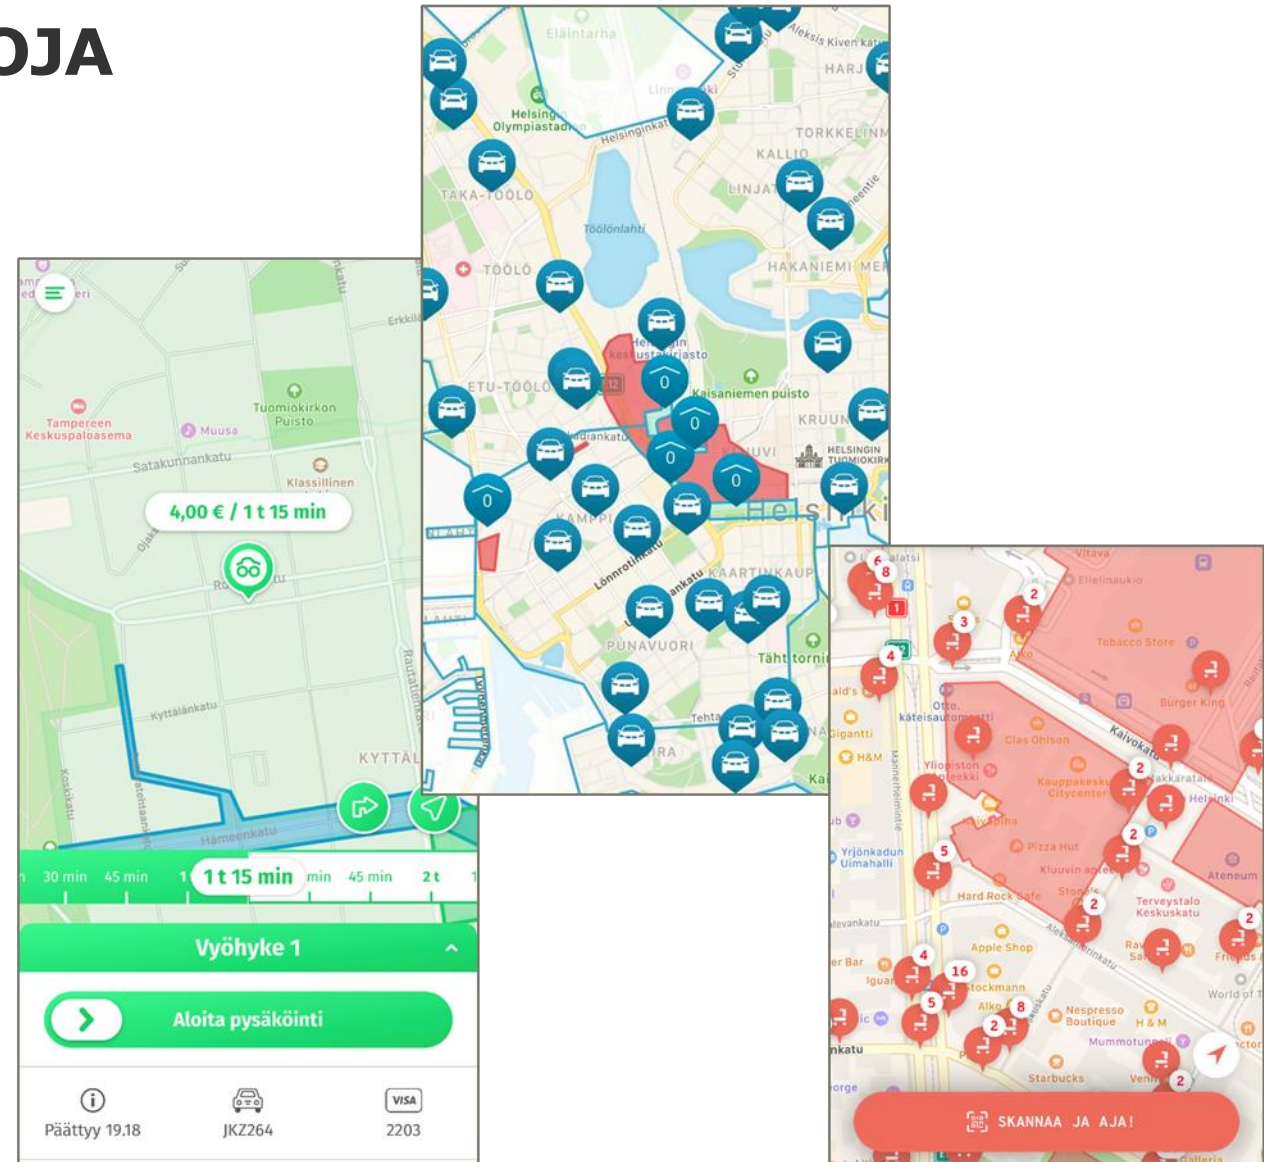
OJA

Tampereen Keskuspaloasema
Muusa
Tuomiokirkon Puisto
Satakunnankatu
Klassillinen
4,00 € / 1 t 15 min
Kyttälänkatu
Rautatienkatu
KYTTÄL
Hämeenkatu
30 min 45 min 1 1 t 15 min min 45 min 2 t
Vyöhyke 1
Aloita pysäköinti
Päättyy 19.18
JKZ264
VISA
2203

Eläintarha
Helsingin Olympiastadion
Helsinginkatu
TAKA-TÖÖLÖ
Töölönlahti
TÖÖLÖ
HARJU
TORKKELINM
KALLIO
LINJAT
HAKANIEMI
ETU-TÖÖLÖ
Helsingin keskustakirjasto
Kaisaniemen puisto
KRUUN
HELSINGIN TUOMIOKIRKKO
KAMPPI
Lönnrotinkatu
KAARTINKAUP
PUNAVUORI
Tähtitorni
Helsinki
0
0
0
0
0
0

Vltava
Elielinaukio
Tobacco Store
Burger King
Otto. käteisautomaatti
Clas Ohlson
Kaivokatu
Gigantti
H&M
Ylioppilasteekki
Kauppakeskus Citycenter
Helsinki
Pizza Hut
Kluuvin
Yrjönkadun Uimahalli
Hard Rock Cafe
Ateneum
Terveystalo Keskuskatu
Apple Shop
Stockmann
Nespresso Boutique
H & M
Mummotunneli
World of
Starbucks
Alko
SKANNAA JA AJA!
6 8 3 2 4 5 2 2 4 16 5 8 2 2 2 2 1